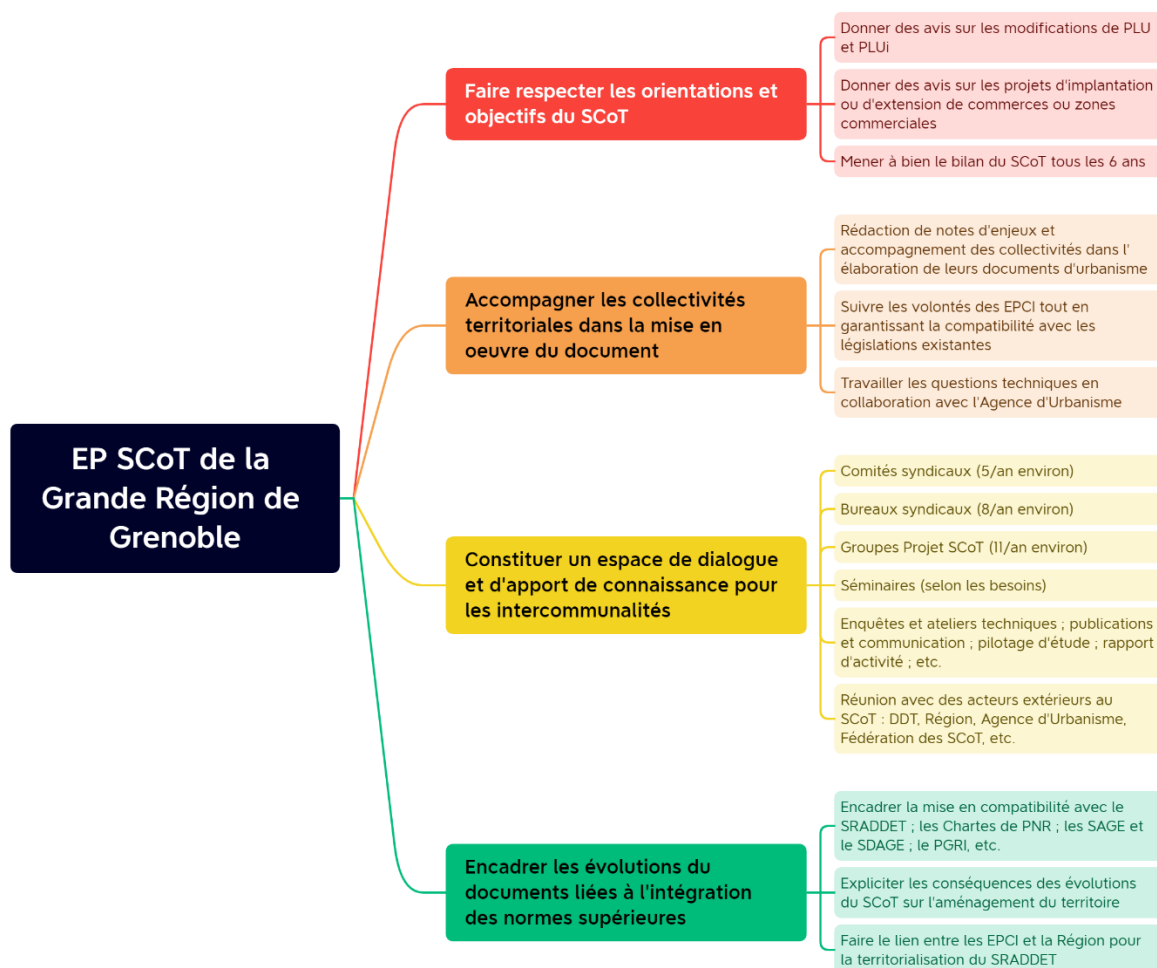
EP SCoT de la Grande Région de Grenoble

Faire respecter les orientations et objectifs du SCoT

Donner des avis sur les modifications de PLU et PLUi

Donner des avis sur les projets d'implantation ou d'extension de commerces ou zones commerciales

Mener à bien le bilan du SCoT tous les 6 ans

Accompagner les collectivités territoriales dans la mise en oeuvre du document

Rédaction de notes d'enjeux et accompagnement des collectivités dans l' élaboration de leurs documents d'urbanisme

Suivre les volontés des EPCI tout en garantissant la compatibilité avec les législations existantes

Travailler les questions techniques en collaboration avec l'Agence d'Urbanisme

Constituer un espace de dialogue et d'apport de connaissance pour les intercommunalités

Comités syndicaux (5/an environ)

Bureaux syndicaux (8/an environ)

Groupes Projet SCoT (11/an environ)

Séminaires (selon les besoins)

Enquêtes et ateliers techniques ; publications et communication ; pilotage d'étude ; rapport d'activité ; etc.

Réunion avec des acteurs extérieurs au SCoT : DDT, Région, Agence d'Urbanisme, Fédération des SCoT, etc.

Encadrer les évolutions du documents liées à l'intégration des normes supérieures

Encadrer la mise en compatibilité avec le SRADDET ; les Chartes de PNR ; les SAGE et le SDAGE ; le PGRI, etc.

Expliciter les conséquences des évolutions du SCoT sur l'aménagement du territoire

Faire le lien entre les EPCI et la Région pour la territorialisation du SRADDET